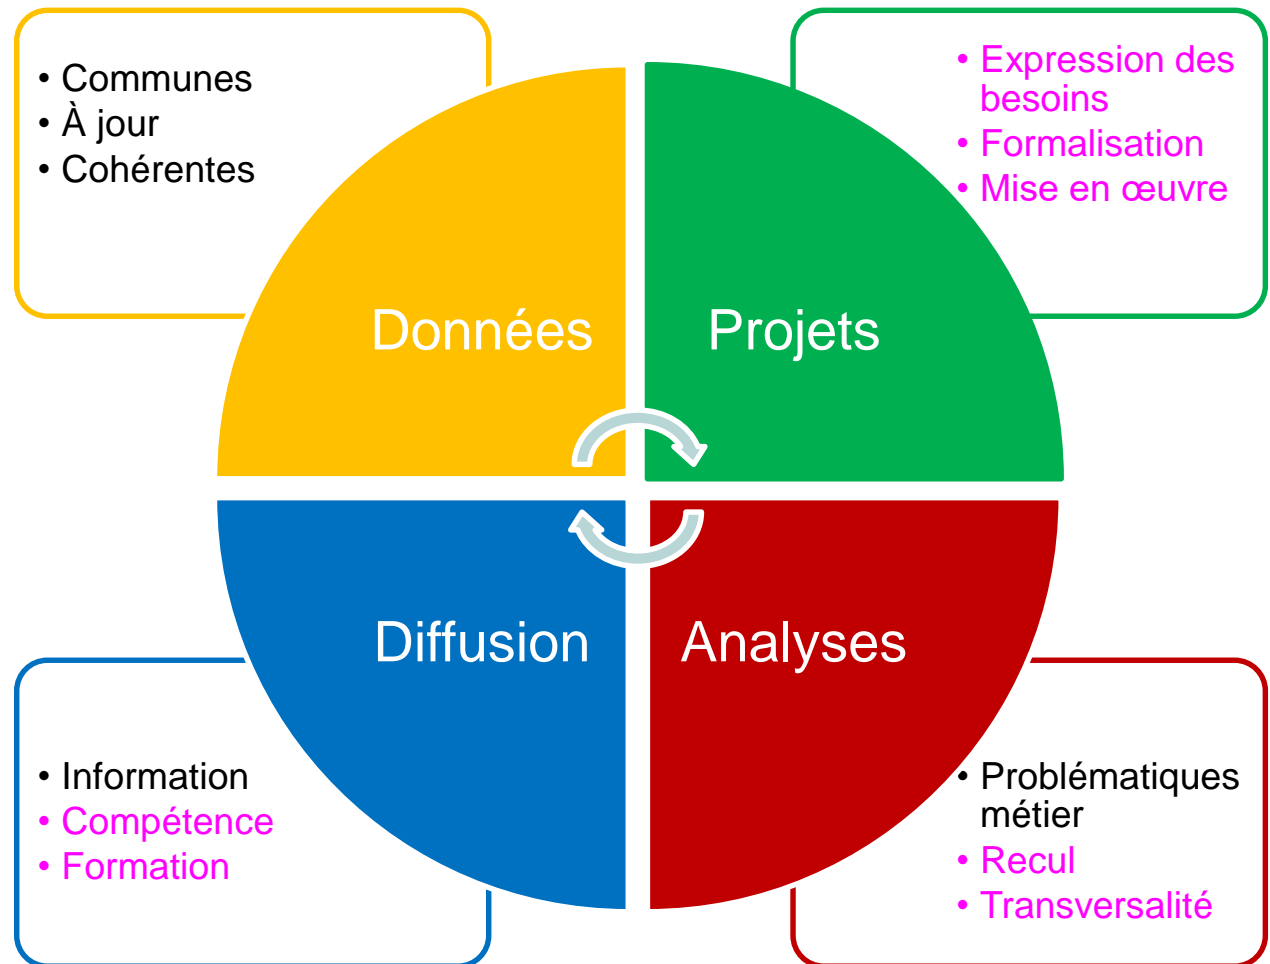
• Communes
• À jour
• Cohérentes

• Expression des besoins
• Formalisation
• Mise en œuvre

Données

Projets

Diffusion

Analyses

• Information
• Compétence
• Formation

• Problématiques métier
• Recul
• Transversalité